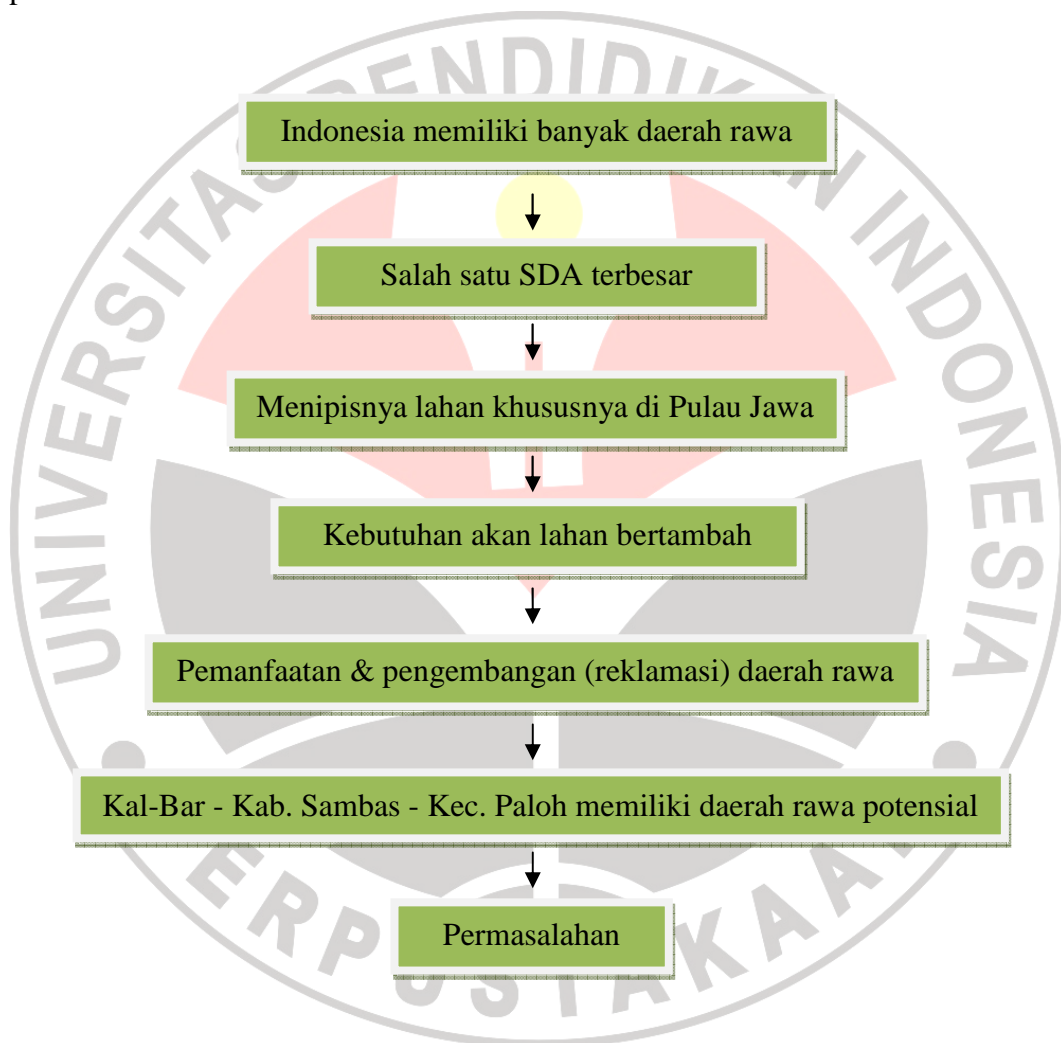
Indonesia memiliki banyak daerah rawa

Salah satu SDA terbesar

Menipisnya lahan khususnya di Pulau Jawa

Kebutuhan akan lahan bertambah

Pemanfaatan & pengembangan (reklamasi) daerah rawa

Kal-Bar - Kab. Sambas - Kec. Paloh memiliki daerah rawa potensial

Permasalahan

UNIVERSITAS PENDIDIKAN INDONESIA
PERPUSTAKAAN